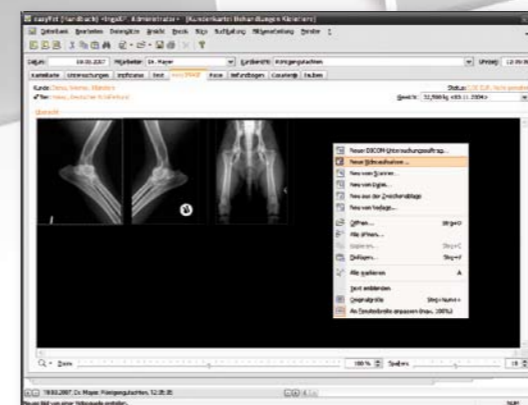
easyVet [Handbuch] <Ingo87, Administrator> [Kundenkartei Behandlungen Röntgen]

Datei Bearbeiten Datensätze Ansicht Druck Hilfe Aufteilung Mitgliederbereich Fenster ?

Datum: 19.03.2007 Mitarbeiter: Dr. Mayer Kartentext: Röntgengutachten

Kartentext Untersuchungen Impfpass Text easyDIAGP Foto Befundbogen Gutachten Sachen

Kunde: Status:

Tier: Gewicht:

Übersicht

Neuer DICOM Untersuchungsauftrag...
Neue Bildaufnahme ...
Neu von Scanner...
Neu von Datei...
Neu aus der Zwischenablage
Neu von Vorlage...
Öffnen... Strg+O
Alle öffnen...
Kopieren... Strg+C
Einfügen... Strg+V
Alle markieren A
Text einblenden
Originalgröße Strg+Num+
An Fensterbreite anpassen (max. 100%)

Zoom 100 % Spalten

19.03.2007 Dr. Mayer Röntgengutachten 12:35:35

NUM